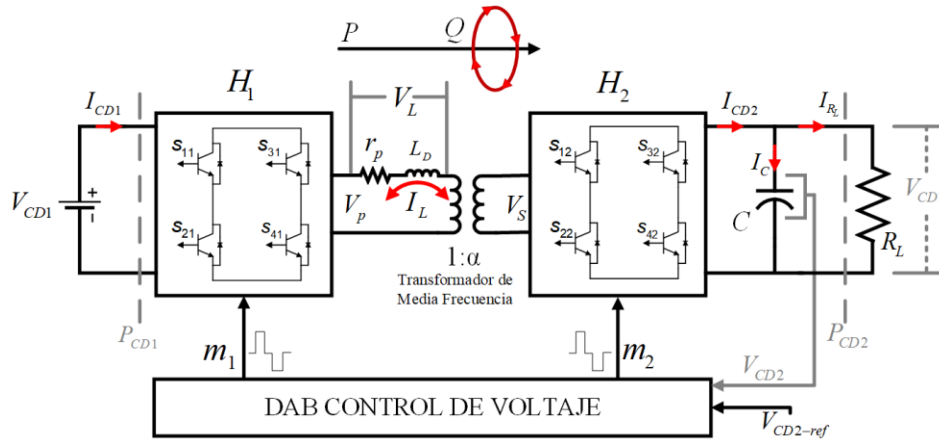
$P$ $Q$

$H_1$

$H_2$

$I_{CD1}$

$V_L$

$I_{CD2}$

$I_{R_L}$

$s_{11}$ $s_{31}$

$r_p$ $L_D$

$s_{12}$ $s_{32}$

$I_C$

$V_{CD}$

$V_{CD1}$

$V_p$ $I_L$

$V_S$

$C$

$s_{21}$ $s_{41}$

$s_{22}$ $s_{42}$

$R_L$

1:α

Transformador de Media Frecuencia

$P_{CD1}$

$P_{CD2}$

$m_1$

$m_2$

$V_{CD2}$

DAB CONTROL DE VOLTAJE

$V_{CD2-ref}$